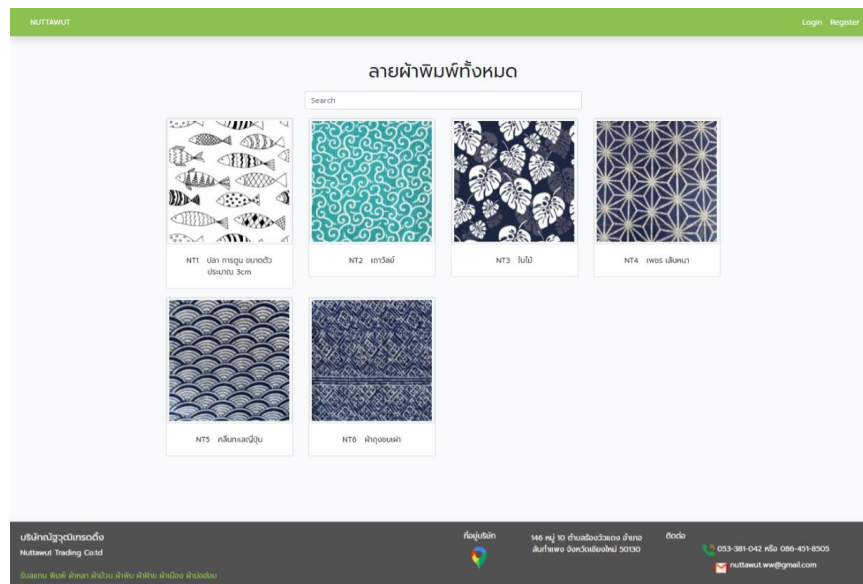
NUTTAWUT

Login Register

ลายผ้าพิมพ์ทั้งหมด

Search

NT1 ปลา การตูน ขนาดตัวประมาณ 3cm

NT2 เถาวัลย์

NT3 ใบไม้

NT4 เพชร เส้นหนา

NT5 คลื่นทะเลญี่ปุ่น

NT6 ผ้าถุงชนเผ่า

บริษัทณัฐวุฒิเทรดดิ้ง
Nuttawut Trading Co.td

รับสกรีน พิมพ์ ผ้าหลา ผ้าม้วน ผ้าพับ ผ้าฝ้าย ผ้าเมือง ผ้าม่อฮ่อม

ที่อยู่บริษัท

146 หมู่ 10 ตำบลร้องวัวแดง อำเภอสันกำแพง จังหวัดเชียงใหม่ 50130

ติดต่อ

053-381-042 หรือ 086-451-8505

nuttawut.ww@gmail.com